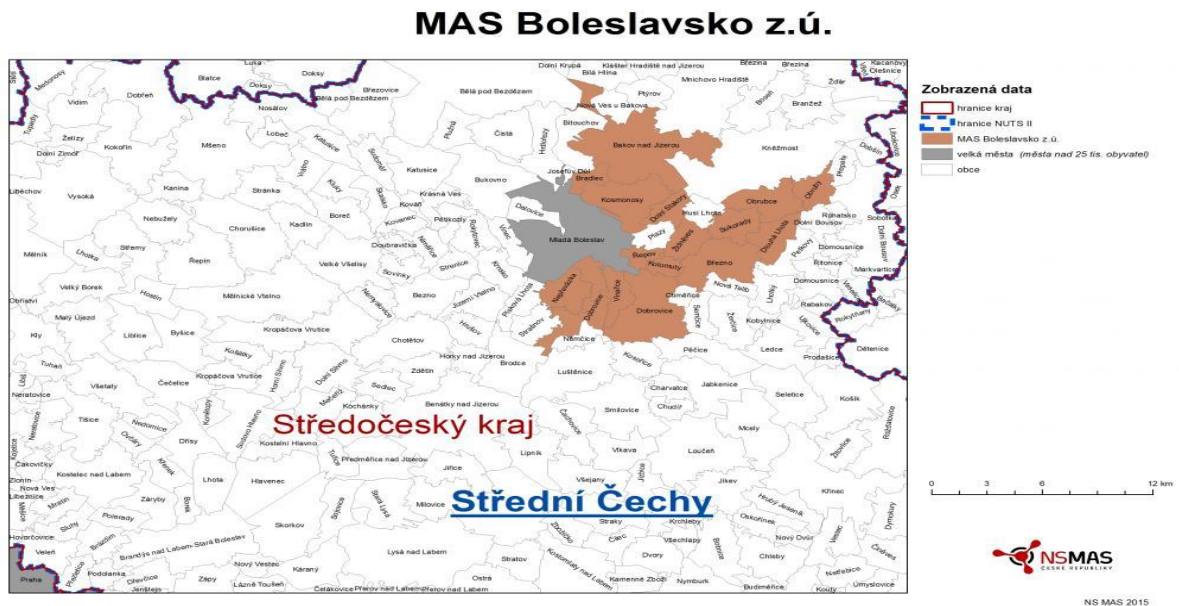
MAS Boleslavsko z.ú.

Zobrazená data
hranice kraj
hranice NUTS II
MAS Boleslavsko z.ú.
velká města (města nad 25 tis. obyvatel)
obce

Středočeský kraj

Střední Čechy

Mladá Boleslav
Bakov nad Jizerou
Kosmonosy
Josefův Důl
Bradlec
Dolní Bousov
Obrubce
Sukorady
Březno
Dobrovice
Kolomuty
Řepov
Plazy
Nemyslovice
Charvatce
Jabkenice
Benátky nad Jizerou
Kostelec nad Labem
Brandýs nad Labem-Stará Boleslav
Lysá nad Labem
Milovice
Nymburk
Mělník
Praha
Bělá pod Bezdězem
Mnichovo Hradiště
Doksy
Kněžmost
Bukovno
Dalovice
Luštěnice
Němčice
Ledce
Kněžice
Chotětov
Bezno
Kropáčova Vrutice
Vysoká
Kanina
Řepín
Nebužely
Velký Borek
Liblice
Byšice
Tišice
Neratovice
Křinec
Dymokury
Chlumec
Rožďalovice
Jičíněves
Sobotka
Libáň
Kamenné Zboží
Stratov
Ostrá
Čelákovice
Zápy
Lázně Toušeň

0 3 6 12 km

NSMAS
ČESKÉ REPUBLIKY

NS MAS 2015